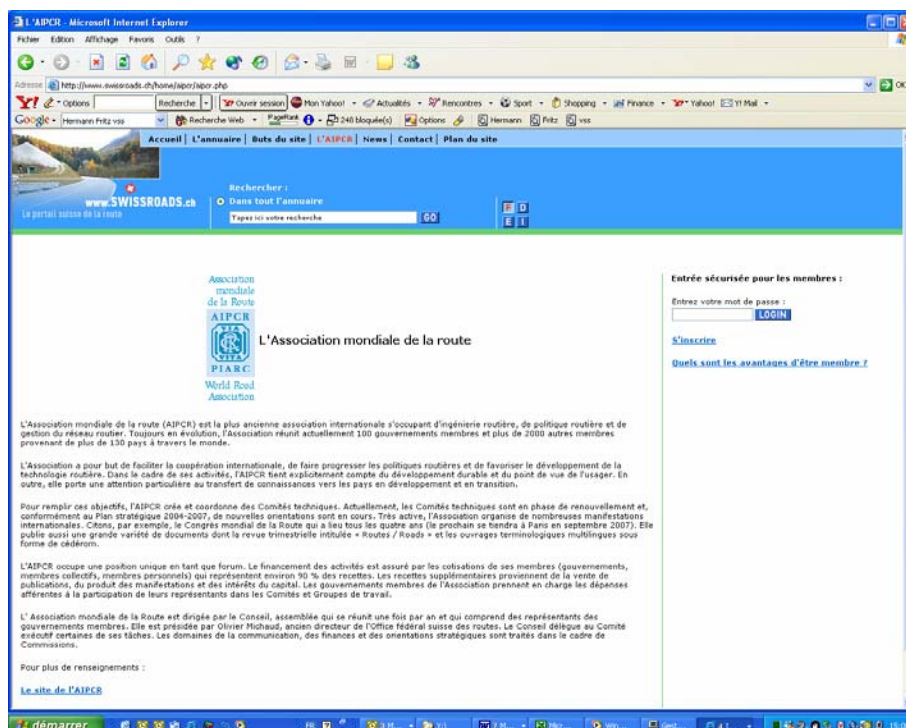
L'AIPCR - Microsoft Internet Explorer

Fichier Edition Affichage Favoris Outils ?

Adresse http://www.swissroads.ch/home/aipcr/aipcr.php

OK

Options Recherche Ouvrir session Mon Yahoo! Actualités Rencontres Sport Shopping Finance Yahoo! Y! Mail

Google Hermann Fritz vss Recherche Web PageRank 240 bloqué(s) Options Hermann Fritz vss

Accueil | L'annuaire | Buts du site | L'AIPCR | News | Contact | Plan du site

www.SWISSROADS.ch
Le portail suisse de la route

Rechercher :
Dans tout l'annuaire
Tapez ici votre recherche GO

F D
E I

Association mondiale de la Route
AIPCR
PIARC
World Road Association

L'Association mondiale de la route

Entrée sécurisée pour les membres :

Entrez votre mot de passe :
LOGIN

S'inscrire

Quels sont les avantages d'être membre ?

L'Association mondiale de la route (AIPCR) est la plus ancienne association internationale s'occupant d'ingénierie routière, de politique routière et de gestion du réseau routier. Toujours en évolution, l'Association réunit actuellement 100 gouvernements membres et plus de 2000 autres membres provenant de plus de 130 pays à travers le monde.

L'Association a pour but de faciliter la coopération internationale, de faire progresser les politiques routières et de favoriser le développement de la technologie routière. Dans le cadre de ses activités, l'AIPCR tient explicitement compte du développement durable et du point de vue de l'usager. En outre, elle porte une attention particulière au transfert de connaissances vers les pays en développement et en transition.

Pour remplir ces objectifs, l'AIPCR crée et coordonne des Comités techniques. Actuellement, les Comités techniques sont en phase de renouvellement et, conformément au Plan stratégique 2004-2007, de nouvelles orientations sont en cours. Très active, l'Association organise de nombreuses manifestations internationales. Citons, par exemple, le Congrès mondial de la Route qui a lieu tous les quatre ans (le prochain se tiendra à Paris en septembre 2007). Elle publie aussi une grande variété de documents dont la revue trimestrielle intitulée « Routes / Roads » et les ouvrages terminologiques multilingues sous forme de cédérom.

L'AIPCR occupe une position unique en tant que forum. Le financement des activités est assuré par les cotisations de ses membres (gouvernements, membres collectifs, membres personnels) qui représentent environ 90 % des recettes. Les recettes supplémentaires proviennent de la vente de publications, du produit des manifestations et des intérêts du capital. Les gouvernements membres de l'Association prennent en charge les dépenses afférentes à la participation de leurs représentants dans les Comités et Groupes de travail.

L' Association mondiale de la Route est dirigée par le Conseil, assemblée qui se réunit une fois par an et qui comprend des représentants des gouvernements membres. Elle est présidée par Olivier Michaud, ancien directeur de l'Office fédéral suisse des routes. Le Conseil délègue au Comité exécutif certaines de ses tâches. Les domaines de la communication, des finances et des orientations stratégiques sont traités dans le cadre de Commissions.

Pour plus de renseignements :

Le site de l'AIPCR

démarrer